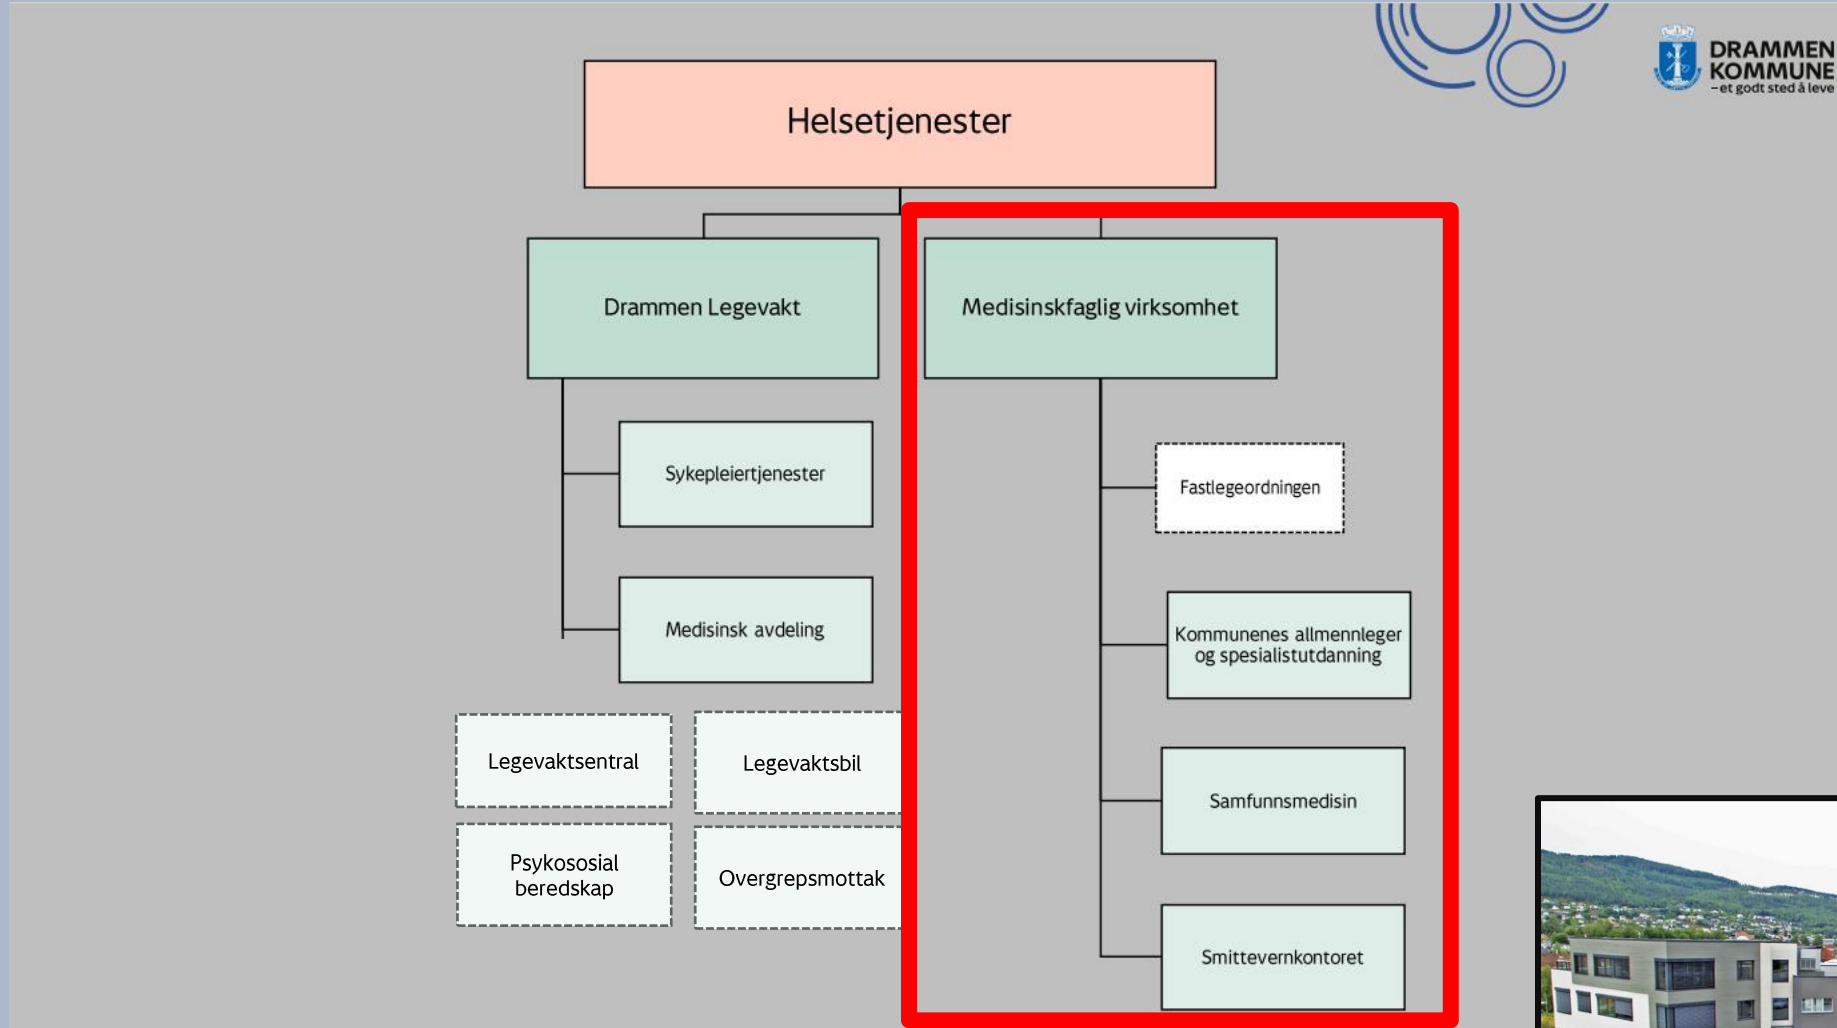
DRAMMEN KOMMUNE
– et godt sted å leve

Helsetjenester

Drammen Legevakt

Sykepleiertjenester

Medisinsk avdeling

Legevaktsentral

Legevaktsbil

Psykososial beredskap

Overgrepsmottak

Medisinskfaglig virksomhet

Fastlegeordningen

Kommunenes allmennleger og spesialistutdanning

Samfunnsmedisin

Smittevernkontoret